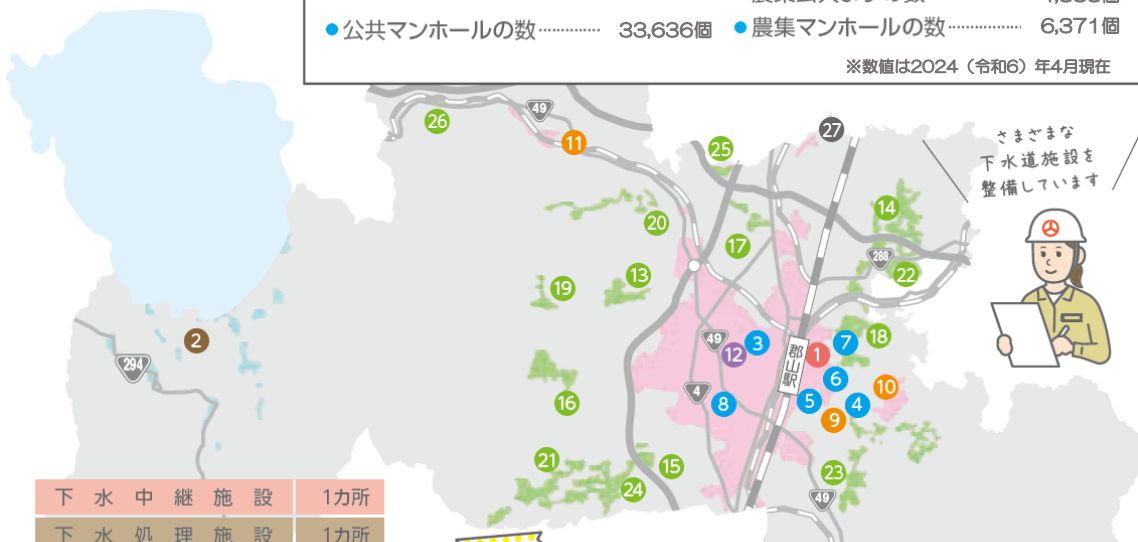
● 公共マンホールの数 33,636個
● 農集マンホールの数 6,371個
※数値は2024（令和6）年4月現在

26
49
11
25
27
さまざまな下水道施設を整備しています
14
20
17
288
22
13
19
2
294
49
3
12
郡山駅
1
7
18
6
10
4
8
5
4
9
16
21
15
24
23
49

| 下水中継施設 | 1カ所 |
|---|---|
| 下水処理施設 | 1カ所 |